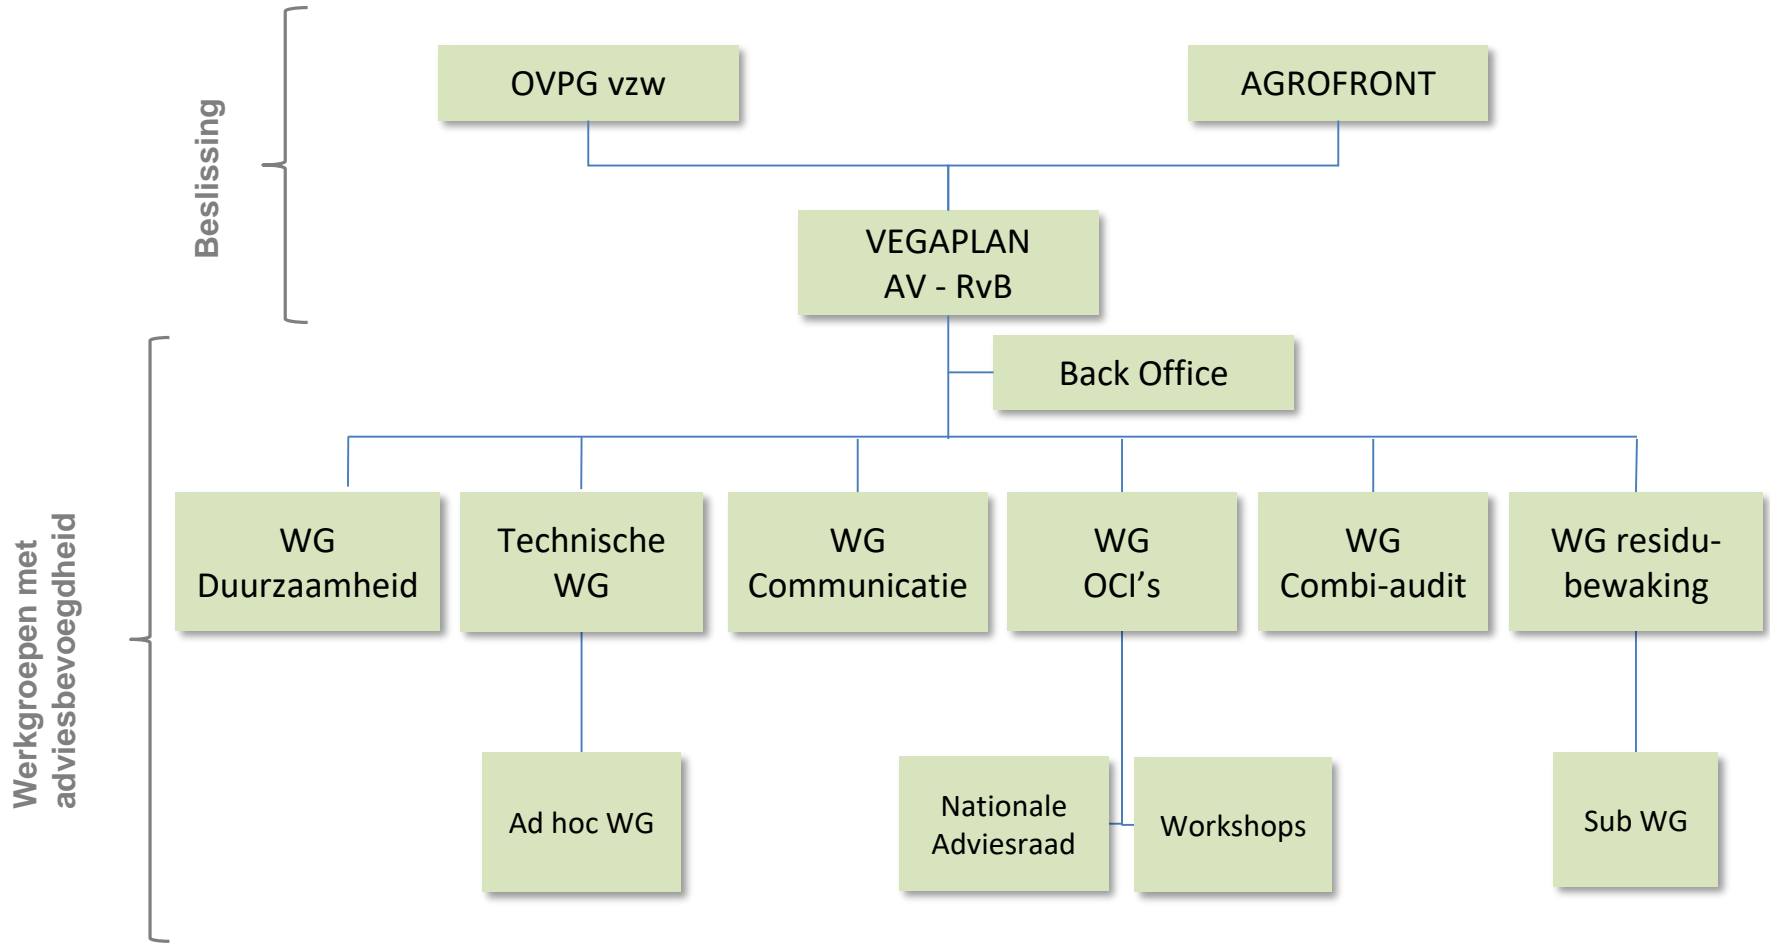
Beslissing

OVPG vzw

AGROFRONT

VEGAPLAN
AV - RvB

Back Office

Werkgroepen met adviesbevoegdheid

WG Duurzaamheid

Technische WG

WG Communicatie

WG OCI's

WG Combi-audit

WG residubewaking

Ad hoc WG

Nationale Adviesraad

Workshops

Sub WG